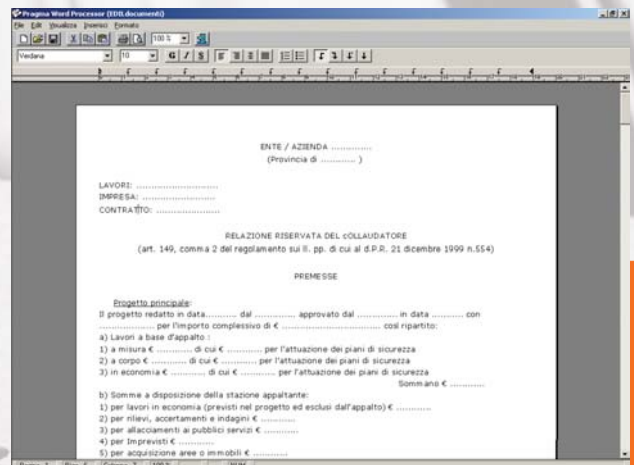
Pragma Word Processor (EDB.documenti)
File Edit Visualizza Inserisci Formato
100 %
Verdana 10 G I S

ENTE / AZIENDA ..............
(Provincia di ............ )

LAVORI: ...............................
IMPRESA: .............................
CONTRATTO: ...........................

RELAZIONE RISERVATA DEL COLLAUDATORE
(art. 149, comma 2 del regolamento sui ll. pp. di cui al d.P.R. 21 dicembre 1999 n.554)

PREMESSE

Progetto principale:
Il progetto redatto in data........... dal .............. approvato dal .............. in data ........... con .................. per l'importo complessivo di € ................................... così ripartito:
a) Lavori a base d'appalto :
1) a misura € ............ di cui € ............ per l'attuazione dei piani di sicurezza
2) a corpo € ............ di cui € ............ per l'attuazione dei piani di sicurezza
3) in economia € ............ di cui € ............ per l'attuazione dei piani di sicurezza
Sommano € ............
b) Somme a disposizione della stazione appaltante:
1) per lavori in economia (previsti nel progetto ed esclusi dall'appalto) € ............
2) per rilievi, accertamenti e indagini € ............
3) per allacciamenti ai pubblici servizi € ............
4) per Imprevisti € ............
5) per acquisizione aree o immobili € ............

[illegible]